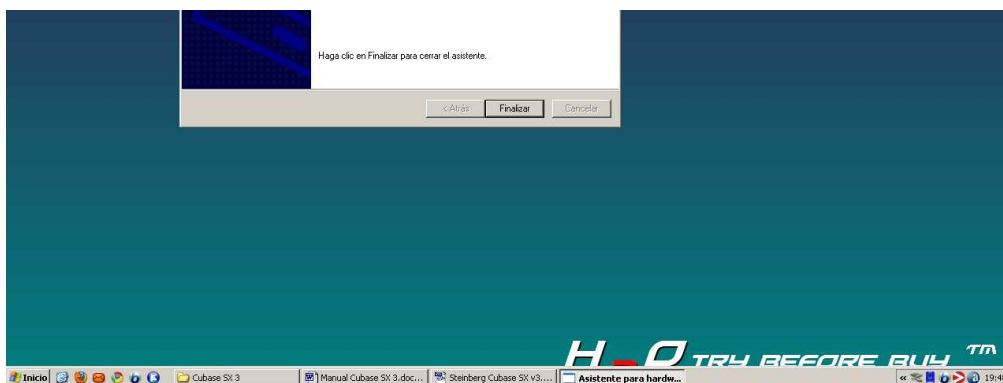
Haga clic en Finalizar para cerrar el asistente.

< Atrás
Finalizar
Cancelar

H O TRY BEFORE BUY TM

Inicio
Cubase SX 3
Manual Cubase SX 3.doc...
Steinberg Cubase SX v3....
Asistente para hardw...
19:4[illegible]